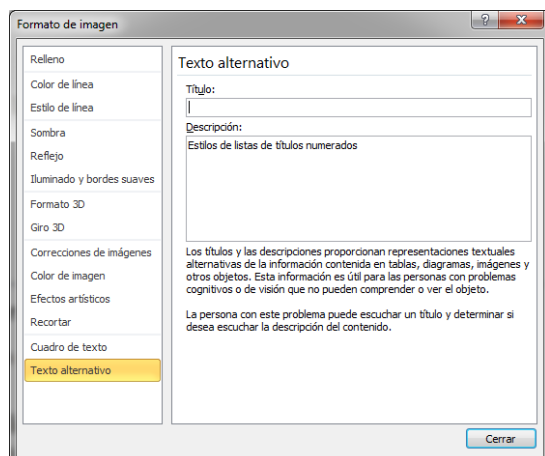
Formato de imagen

?

Relleno
Color de línea
Estilo de línea
Sombra
Reflejo
Iluminado y bordes suaves
Formato 3D
Giro 3D
Correcciones de imágenes
Color de imagen
Efectos artísticos
Recortar
Cuadro de texto
Texto alternativo

Texto alternativo

Título:

Descripción:

Estilos de listas de títulos numerados

Los títulos y las descripciones proporcionan representaciones textuales alternativas de la información contenida en tablas, diagramas, imágenes y otros objetos. Esta información es útil para las personas con problemas cognitivos o de visión que no pueden comprender o ver el objeto.

La persona con este problema puede escuchar un título y determinar si desea escuchar la descripción del contenido.

Cerrar